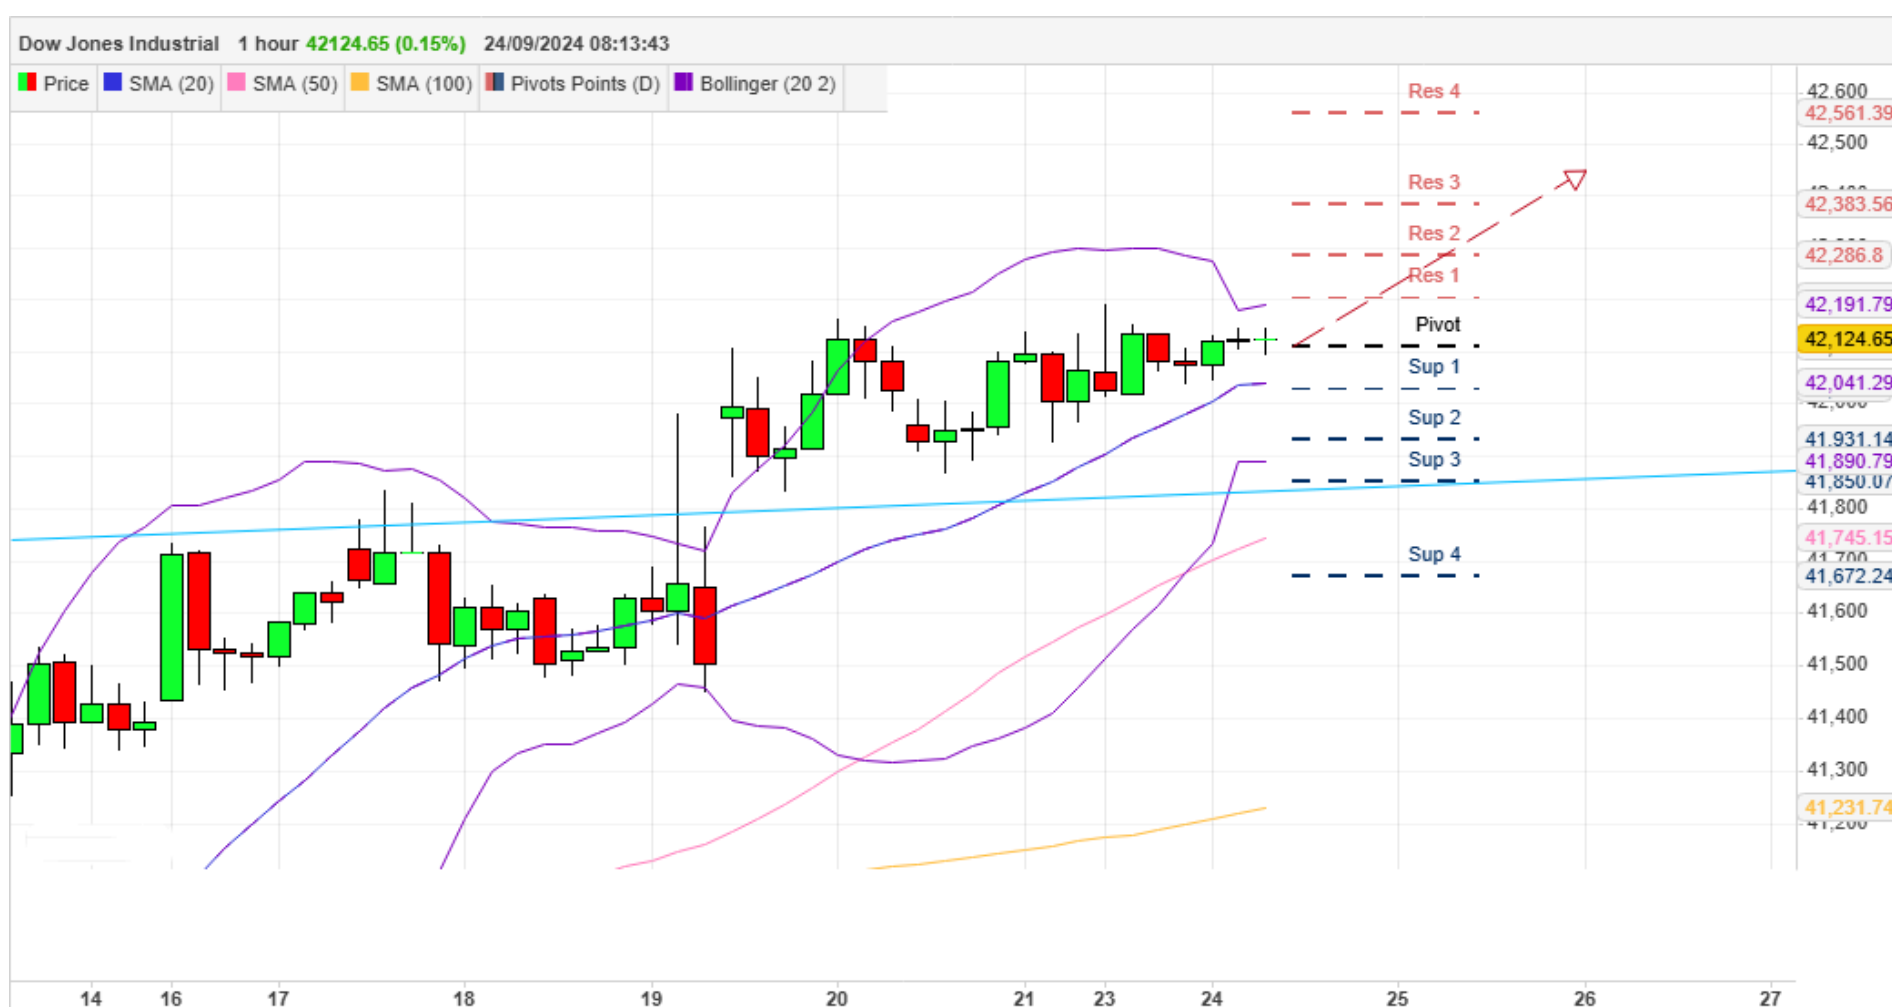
Dow Jones Industrial 1 hour 42124.65 (0.15%) 24/09/2024 08:13:43

Price SMA (20) SMA (50) SMA (100) Pivots Points (D) Bollinger (20 2)

Res 4
Res 3
Res 2
Res 1
Pivot
Sup 1
Sup 2
Sup 3
Sup 4

42,600
42,561.39
42,500
42,383.56
42,286.8
42,191.79
42,124.65
42,041.29
41,931.14
41,890.79
41,850.07
41,800
41,745.15
41,672.24
41,600
41,500
41,400
41,300
41,231.74

14 16 17 18 19 20 21 23 24 25 26 27